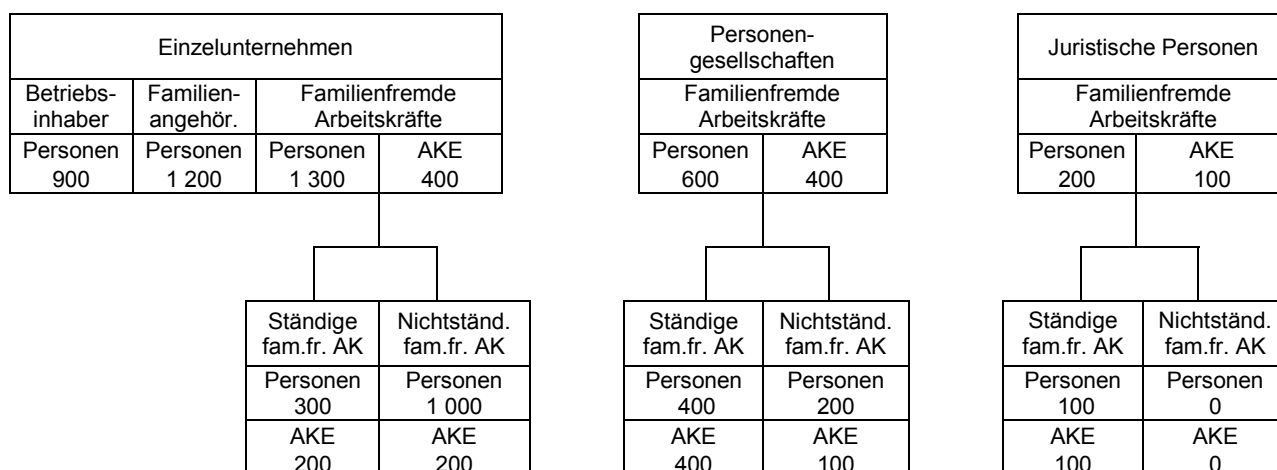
| Einzelunternehmen | | | |
|---|---|---|---|
| Betriebsinhaber | Familienangehör. | Familienfremde Arbeitskräfte | |
| Personen 900 | Personen 1 200 | Personen 1 300 | AKE 400 |

| Personengesellschaften | |
|---|---|
| Familienfremde Arbeitskräfte | |
| Personen 600 | AKE 400 |

| Juristische Personen | |
|---|---|
| Familienfremde Arbeitskräfte | |
| Personen 200 | AKE 100 |

| Ständige fam.fr. AK | Nichtständ. fam.fr. AK |
|---|---|
| Personen 300 | Personen 1 000 |
| AKE 200 | AKE 200 |

| Ständige fam.fr. AK | Nichtständ. fam.fr. AK |
|---|---|
| Personen 400 | Personen 200 |
| AKE 400 | AKE 100 |

| Ständige fam.fr. AK | Nichtständ. fam.fr. AK |
|---|---|
| Personen 100 | Personen 0 |
| AKE 100 | AKE 0 |